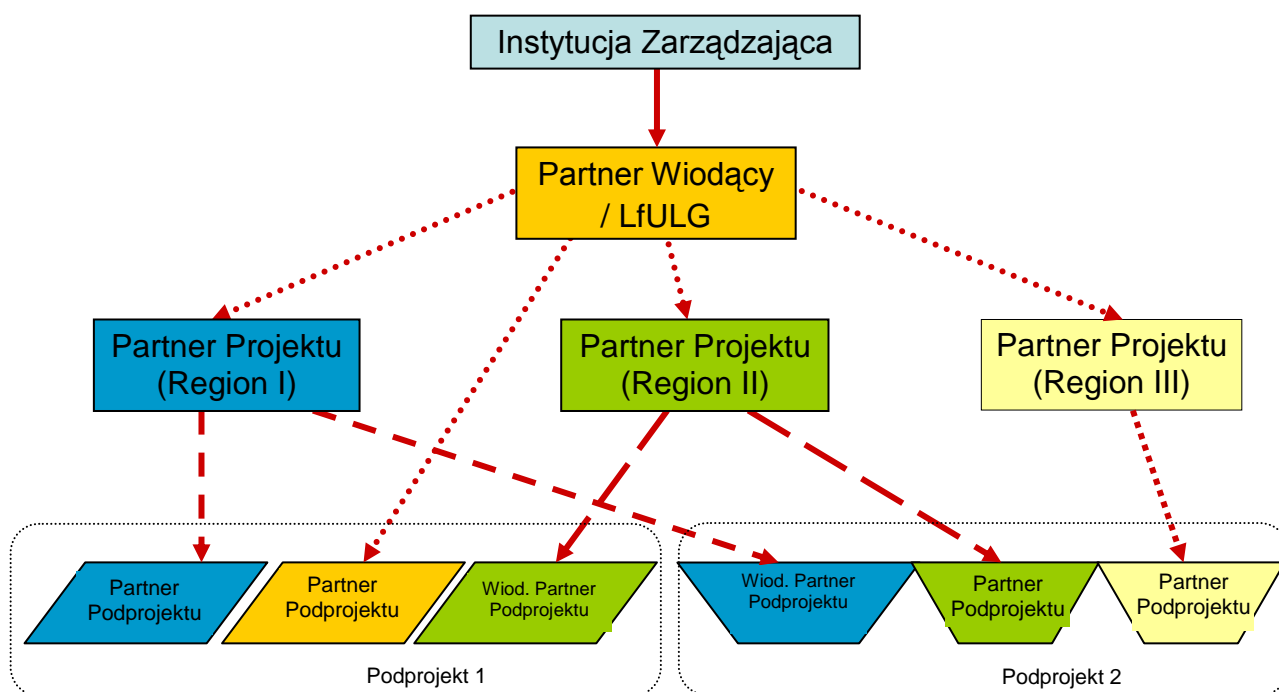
Instytucja Zarządzająca

Partner Wiodący / LfULG

Partner Projektu (Region I)

Partner Projektu (Region II)

Partner Projektu (Region III)

Partner Podprojektu

Partner Podprojektu

Wiod. Partner Podprojektu

Podprojekt 1

Wiod. Partner Podprojektu

Partner Podprojektu

Partner Podprojektu

Podprojekt 2